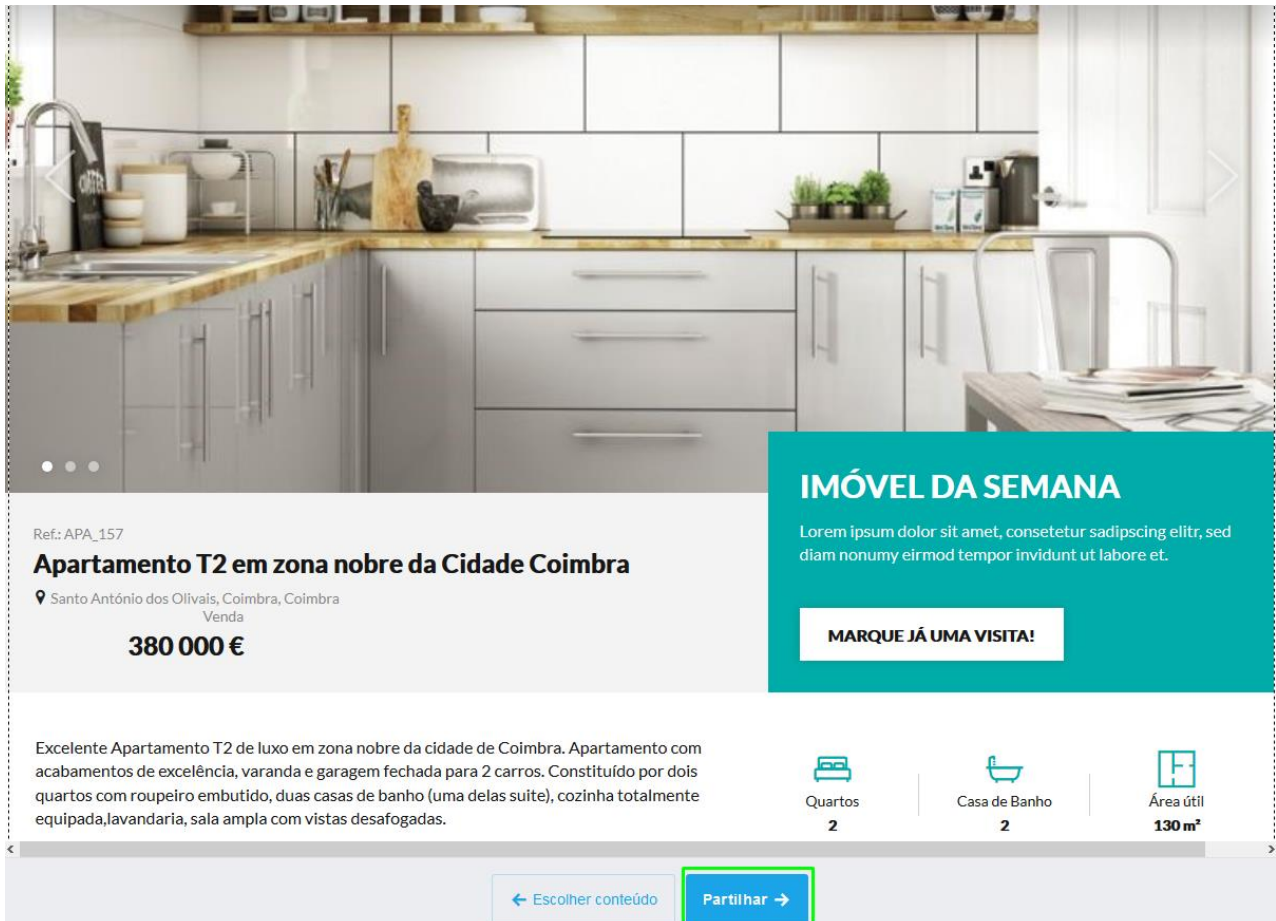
IMÓVEL DA SEMANA

Lorem ipsum dolor sit amet, consetetur sadipscing elitr, sed diam nonumy eirmod tempor invidunt ut labore et.

MARQUE JÁ UMA VISITA!

Ref.: APA_157

Apartamento T2 em zona nobre da Cidade Coimbra

Santo António dos Olivais, Coimbra, Coimbra

Venda

380 000 €

Excelente Apartamento T2 de luxo em zona nobre da cidade de Coimbra. Apartamento com acabamentos de excelência, varanda e garagem fechada para 2 carros. Constituído por dois quartos com roupeiro embutido, duas casas de banho (uma delas suite), cozinha totalmente equipada,lavandaria, sala ampla com vistas desafogadas.

| Quartos | Casa de Banho | Área útil |
|---|---|---|
| 2 | 2 | 130 m² |

← Escolher conteúdo

Partilhar →